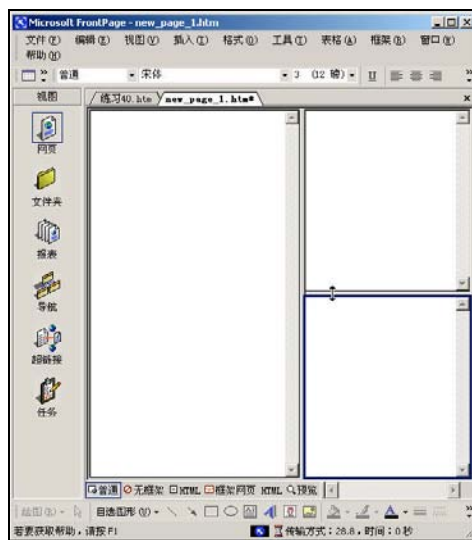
Microsoft FrontPage - new_page_1.htm

文件(F) 编辑(E) 视图(V) 插入(I) 格式(O) 工具(T) 表格(A) 框架(R) 窗口(W) 帮助(H)

普通 宋体 3 (12 磅) U

视图

练习40.htm new_page_1.htm*

网页

文件夹

报表

导航

超链接

任务

普通 无框架 HTML 框架网页 HTML 预览

绘图(R) 自选图形(U)

若要获取帮助，请按 F1

传输方式：28.8，时间：0 秒